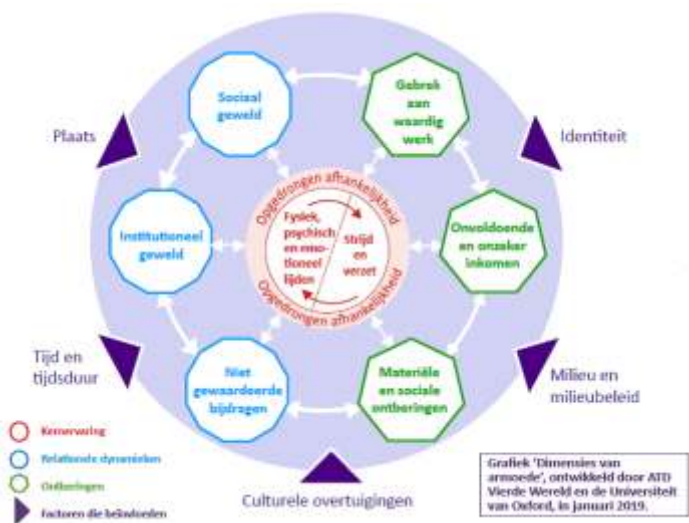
Plaats

Sociaal geweld

Gebrek aan waardig werk

Identiteit

Opgedrongen afhankelijkheid

Institutioneel geweld

Fysiek, psychisch en emotioneel lijden

Strijd en verzet

Onvoldoende en onzeker inkomen

Opgedrongen afhankelijkheid

Tijd en tijdsduur

Niet gewaardeerde bijdragen

Materiële en sociale ontberingen

Milieu en milieubeleid

Kernervaring

Relationele dynamieken

Ontberingen

Factoren die beïnvloeden

Culturele overtuigingen

Grafiek 'Dimensies van armoede', ontwikkeld door ATD Vierde Wereld en de Universiteit van Oxford, in januari 2019.